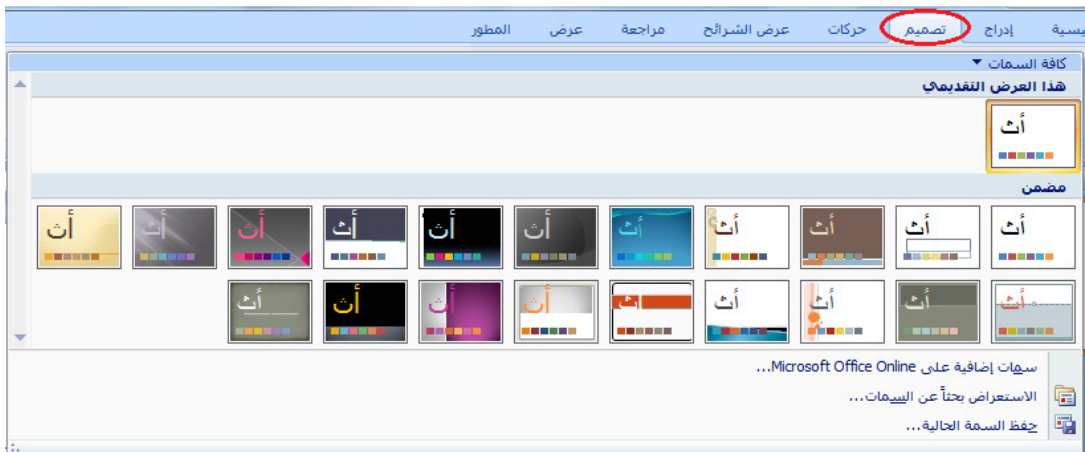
يسية إدراج تصميم حركات عرض الشرائح مراجعة عرض المطور

كافة السمات

هذا العرض التقديمي

أث

مضمن

أث أث أث أث أث أث أث أث أث أث أث

أث أث أث أث أث أث أث أث أث أث

سمات إضافية على Microsoft Office Online...

الاستعراض بحثاً عن السمات...

حفظ السمة الحالية...